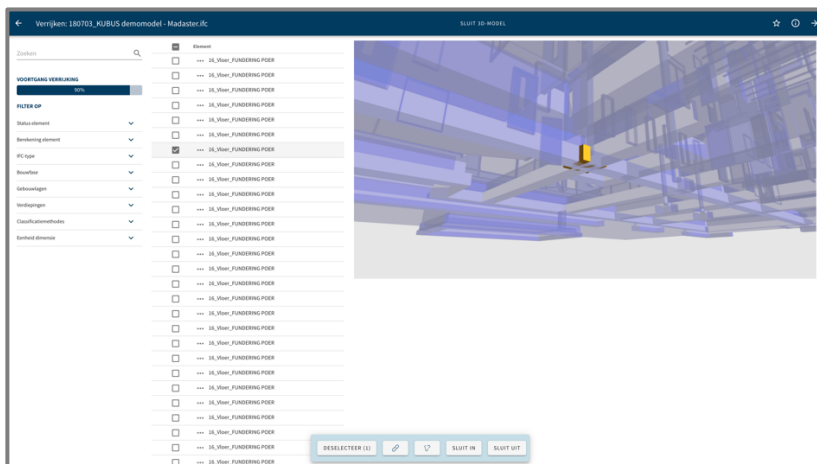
Verrijken: 180703_KUBUS demomodel - Madaster.ifc

SLUIT 3D-MODEL

Zoeken

VOORTGANG VERRIJKING

90%

FILTER OP

Statuselement

Berekening element

IFC-type

Bouwfase

Gebouwlagen

Verdiepingen

Classificatiemethodes

Eenheid dimensie

Element

16_Vloer_FUNDERING POER

16_Vloer_FUNDERING POER

16_Vloer_FUNDERING POER

16_Vloer_FUNDERING POER

16_Vloer_FUNDERING POER

16_Vloer_FUNDERING POER

16_Vloer_FUNDERING POER

16_Vloer_FUNDERING POER

16_Vloer_FUNDERING POER

16_Vloer_FUNDERING POER

16_Vloer_FUNDERING POER

16_Vloer_FUNDERING POER

16_Vloer_FUNDERING POER

16_Vloer_FUNDERING POER

16_Vloer_FUNDERING POER

16_Vloer_FUNDERING POER

16_Vloer_FUNDERING POER

16_Vloer_FUNDERING POER

16_Vloer_FUNDERING POER

16_Vloer_FUNDERING POER

16_Vloer_FUNDERING POER

16_Vloer_FUNDERING POER

16_Vloer_FUNDERING POER

16_Vloer_FUNDERING POER

16_Vloer_FUNDERING POER

16_Vloer_FUNDERING POER

16_Vloer_FUNDERING POER

16_Vloer_FUNDERING POER

16_Vloer_FUNDERING POER

DESELECTEER (1)

SLUIT IN

SLUIT UIT